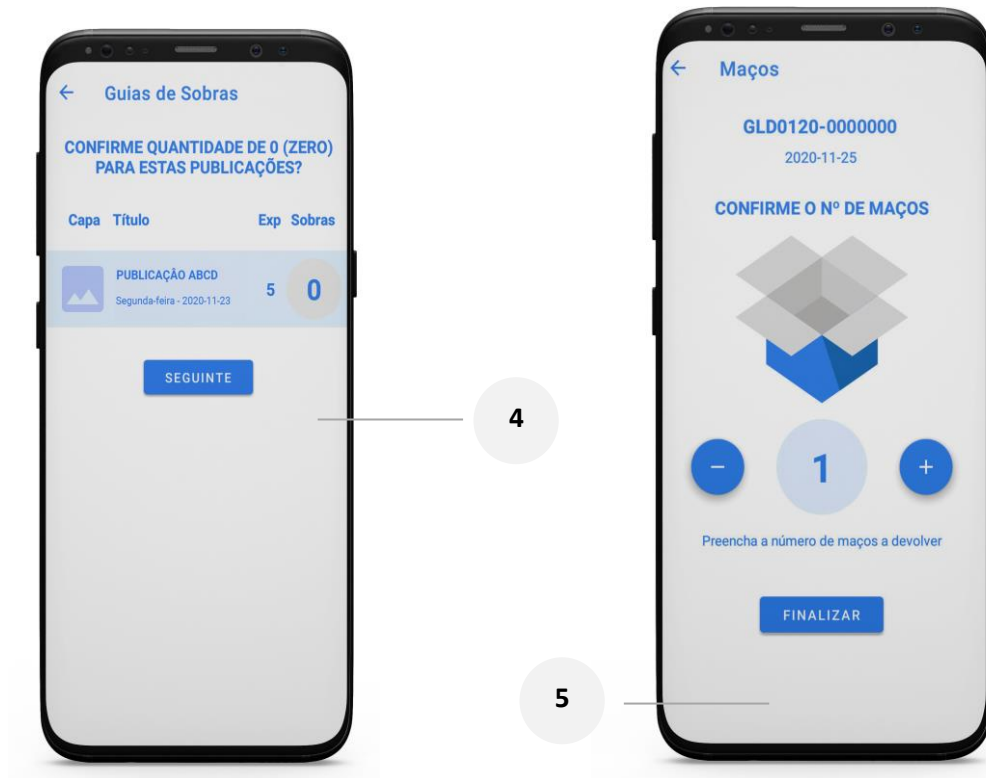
← Guias de Sobras

CONFIRME QUANTIDADE DE 0 (ZERO) PARA ESTAS PUBLICAÇÕES?

Capa Título Exp Sobras

PUBLICAÇÃO ABCD
Segunda-feira - 2020-11-23
5 0

SEGUINTE

4

← Maços

GLD0120-0000000
2020-11-25

CONFIRME O Nº DE MAÇOS

− 1 +

Preencha a número de maços a devolver

FINALIZAR

5